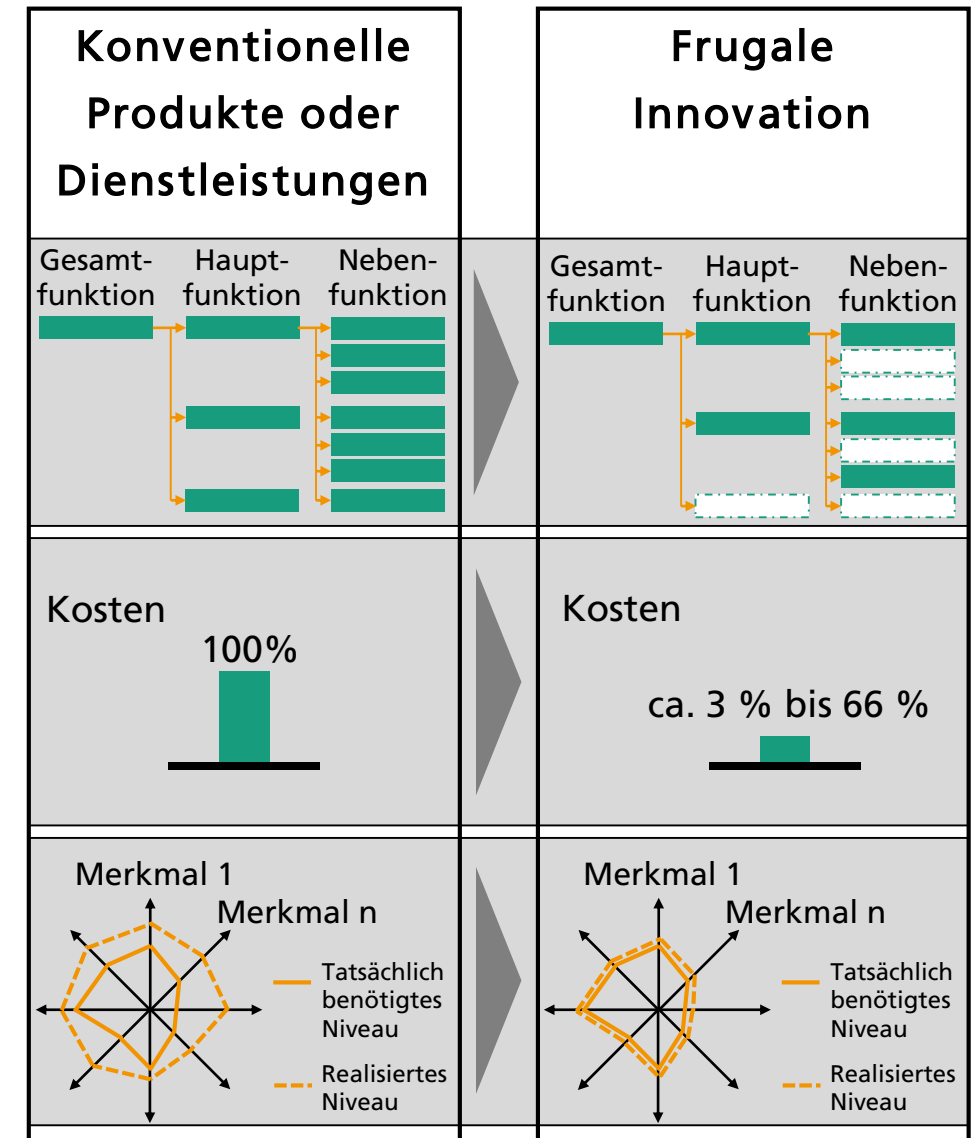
Konventionelle Produkte oder Dienstleistungen

Frugale Innovation

Gesamtfunktion
Hauptfunktion
Nebenfunktion

Gesamtfunktion
Hauptfunktion
Nebenfunktion

Kosten
100%

Kosten
ca. 3 % bis 66 %

Merkmal 1
Merkmal n
Tatsächlich benötigtes Niveau
Realisiertes Niveau

Merkmal 1
Merkmal n
Tatsächlich benötigtes Niveau
Realisiertes Niveau